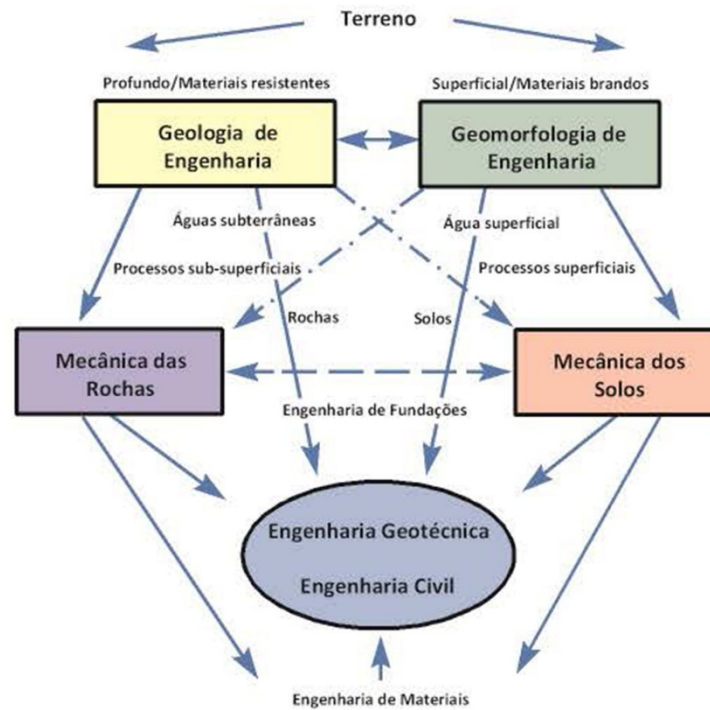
Terreno

Profundo/Materiais resistentes

Superficial/Materiais brandos

Geologia de Engenharia

Geomorfologia de Engenharia

Águas subterrâneas

Água superficial

Processos sub-superficiais

Processos superficiais

Rochas

Solos

Mecânica das Rochas

Mecânica dos Solos

Engenharia de Fundações

Engenharia Geotécnica

Engenharia Civil

Engenharia de Materiais